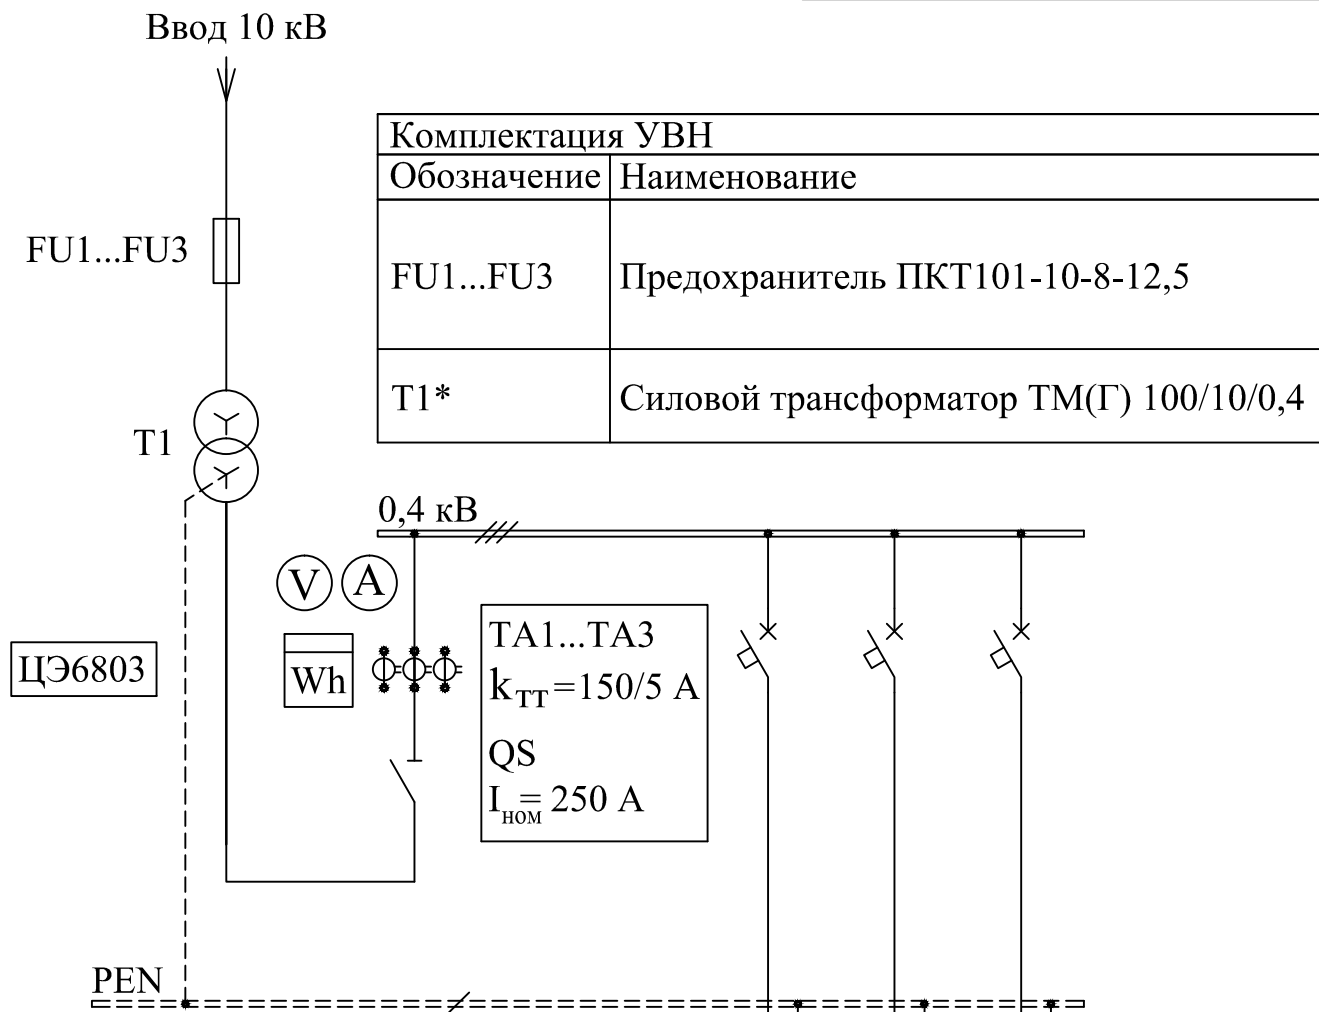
Ввод 10 кВ

| Комплектация УВН | |
|---|---|
| Обозначение | Наименование |
| FU1...FU3 | Предохранитель ПКТ101-10-8-12,5 |
| T1* | Силовой трансформатор ТМ(Г) 100/10/0,4 |

FU1...FU3

T1

0,4 кВ

V

A

Wh

ЦЭ6803

TA1...TA3
$k_{TT}$=150/5 A
QS
$I_{ном}$= 250 A

PEN